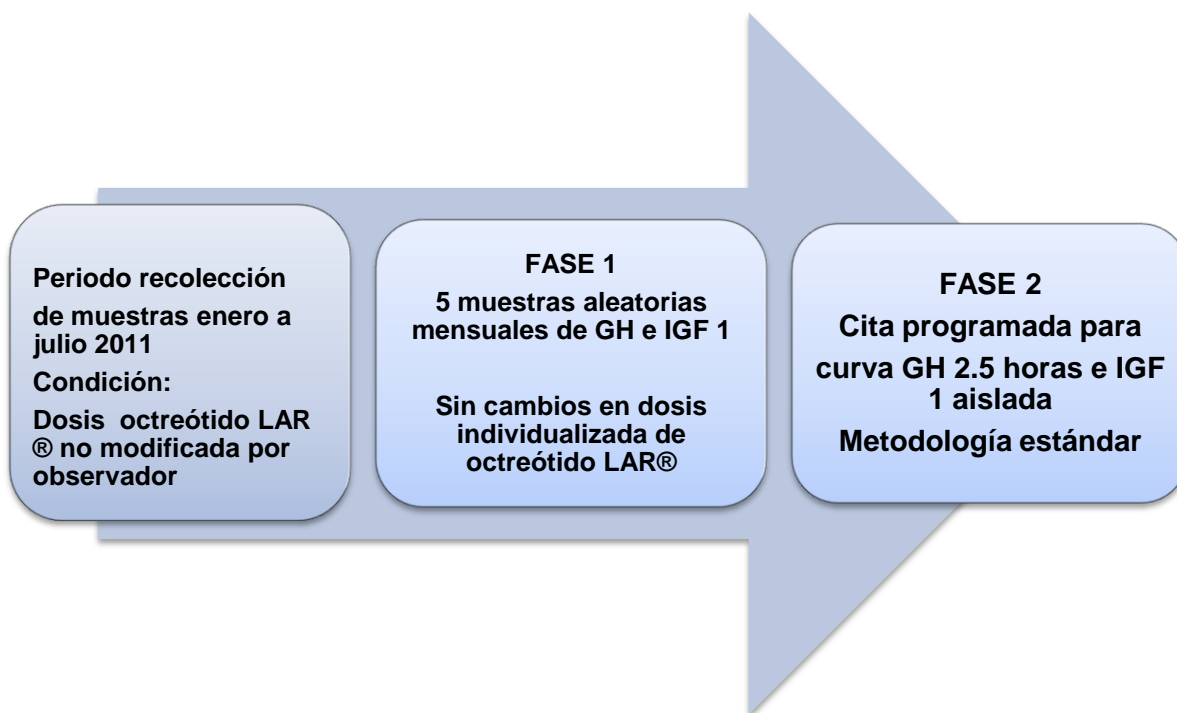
Periodo recolección de muestras enero a julio 2011

Condición:

Dosis octreótido LAR ® no modificada por observador

FASE 1

5 muestras aleatorias mensuales de GH e IGF 1

Sin cambios en dosis individualizada de octreótido LAR®

FASE 2

Cita programada para curva GH 2.5 horas e IGF 1 aislada

Metodología estándar